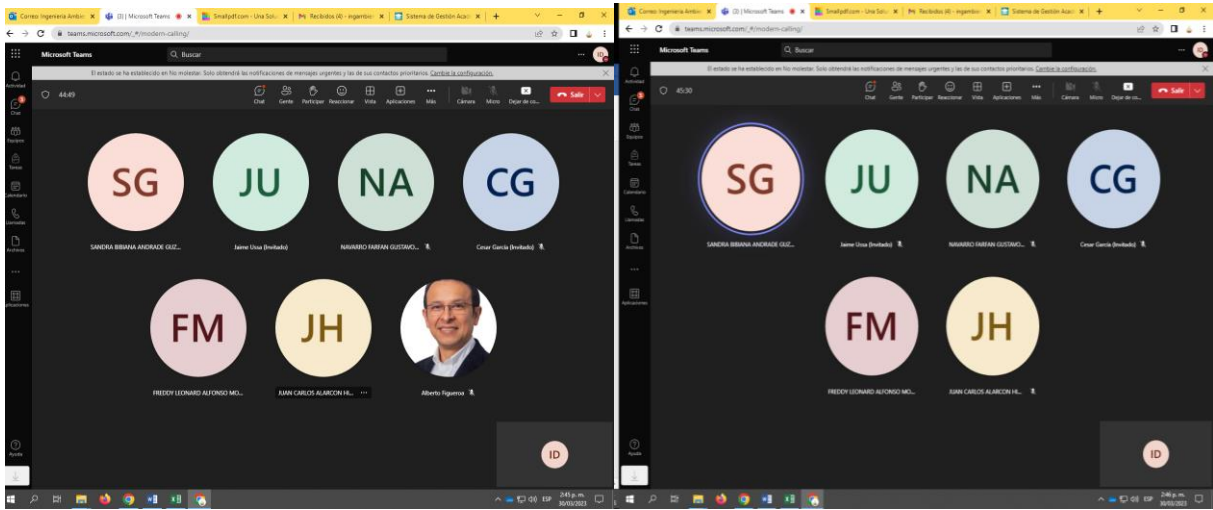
Correo: Ingeniería Ambie ×  (3) | Microsoft Teams ×  Smallpdf.com - Una Solu ×  Recibidos (4) - ingambi ×  Sistema de Gestión Acad ×  +

teams.microsoft.com/_#/modern-calling/

Microsoft Teams
Buscar

Actividad
Chat
Equipos
Tareas
Calendario
Llamadas
Archivos
...
Aplicaciones
Ayuda

El estado se ha establecido en No molestar. Solo obtendrá las notificaciones de mensajes urgentes y las de sus contactos prioritarios. Cambie la configuración.

44:49

Chat  Gente  Participar  Reaccionar  Vista  Aplicaciones  Más  Cámara  Micro  Dejar de co...  Salir

SG
SANDRA BIBIANA ANDRADE GUZ...

JU
Jaime Ussa (Invitado)

NA
NAVARRO FARFAN GUSTAVO...

CG
Cesar Garcia (Invitado)

FM
FREDDY LEONARD ALFONSO MO...

JH
JUAN CARLOS ALARCON H...

Alberto Figueroa

ID

ESP  2:45 p. m.  30/03/2023

Correo: Ingeniería Ambie ×  (3) | Microsoft Teams ×  Smallpdf.com - Una Solu ×  Recibidos (4) - ingambi ×  Sistema de Gestión Acad ×  +

teams.microsoft.com/_#/modern-calling/

Microsoft Teams
Buscar

Actividad
Chat
Equipos
Tareas
Calendario
Llamadas
Archivos
...
Aplicaciones
Ayuda

El estado se ha establecido en No molestar. Solo obtendrá las notificaciones de mensajes urgentes y las de sus contactos prioritarios. Cambie la configuración.

45:30

Chat  Gente  Participar  Reaccionar  Vista  Aplicaciones  Más  Cámara  Micro  Dejar de co...  Salir

SG
SANDRA BIBIANA ANDRADE GUZ...

JU
Jaime Ussa (Invitado)

NA
NAVARRO FARFAN GUSTAVO...

CG
Cesar Garcia (Invitado)

FM
FREDDY LEONARD ALFONSO MO...

JH
JUAN CARLOS ALARCON H...

ID

ESP  2:46 p. m.  30/03/2023